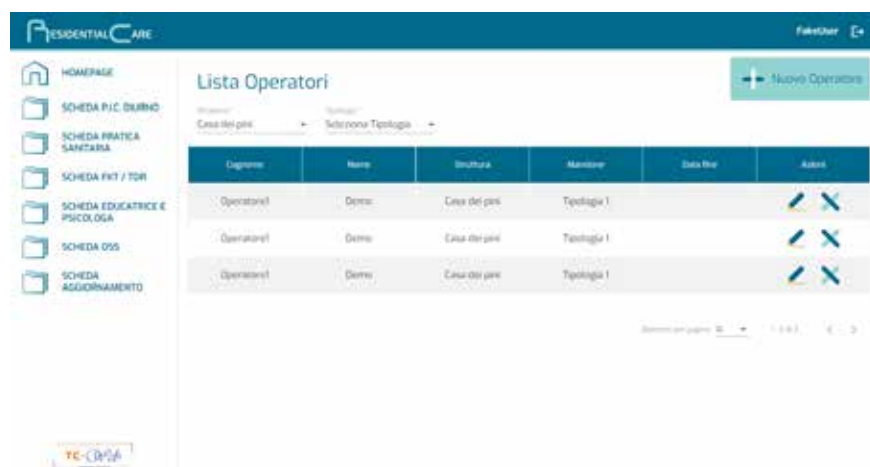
RESIDENTIAL CARE

FakeUser

HOMEPAGE

SCHEDA P.I.C. DIURNO

SCHEDA PRATICA SANITARIA

SCHEDA FKT / TDR

SCHEDA EDUCATRICE E PSICOLOGA

SCHEDA OSS

SCHEDA AGGIORNAMENTO

Lista Operatori

Nuovo Operatore

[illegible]
Casa dei pini

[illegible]
Seleziona Tipologia

| Cognome | Nome | Struttura | Mansione | Data fine | Azioni |
|---|---|---|---|---|---|
| Operatore1 | Demo | Casa dei pini | Tipologia 1 | | |
| Operatore1 | Demo | Casa dei pini | Tipologia 1 | | |
| Operatore1 | Demo | Casa dei pini | Tipologia 1 | | |

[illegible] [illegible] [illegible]

TC-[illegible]